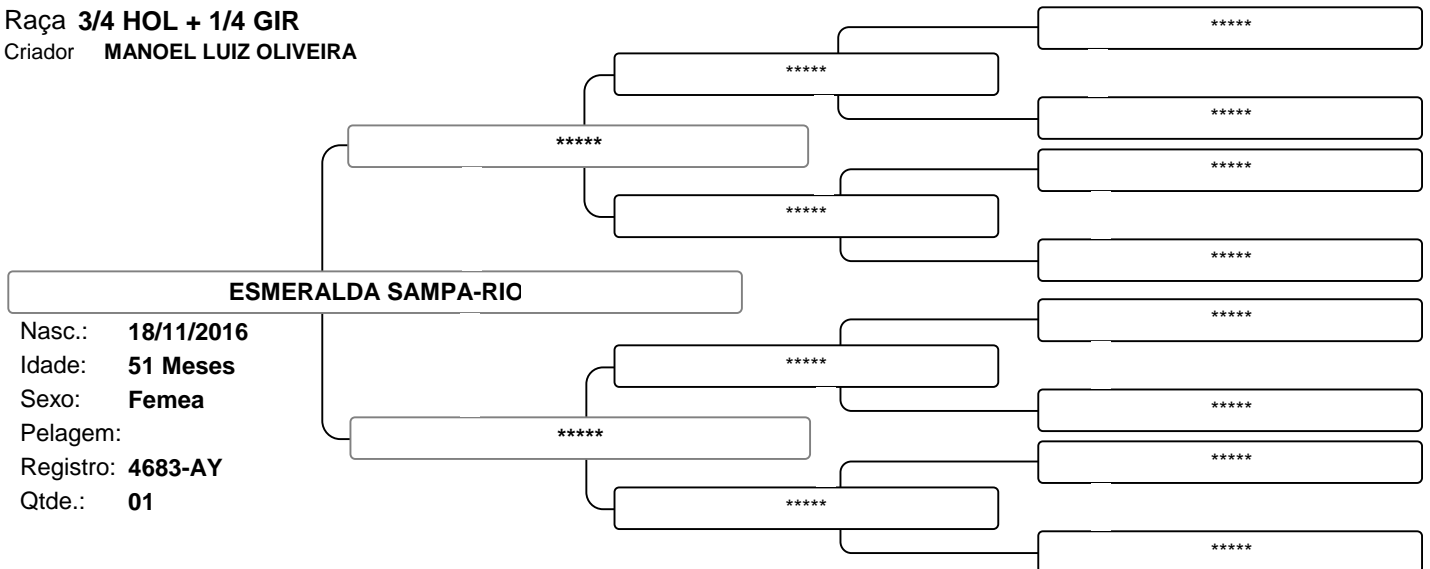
Raça 3/4 HOL + 1/4 GIR
Criador MANOEL LUIZ OLIVEIRA

*****

*****

*****

*****

*****

*****

*****

ESMERALDA SAMPA-RIO

Nasc.: 18/11/2016
Idade: 51 Meses
Sexo: Femea
Pelagem:
Registro: 4683-AY
Qtde.: 01

*****

*****

*****

*****

*****

*****

*****